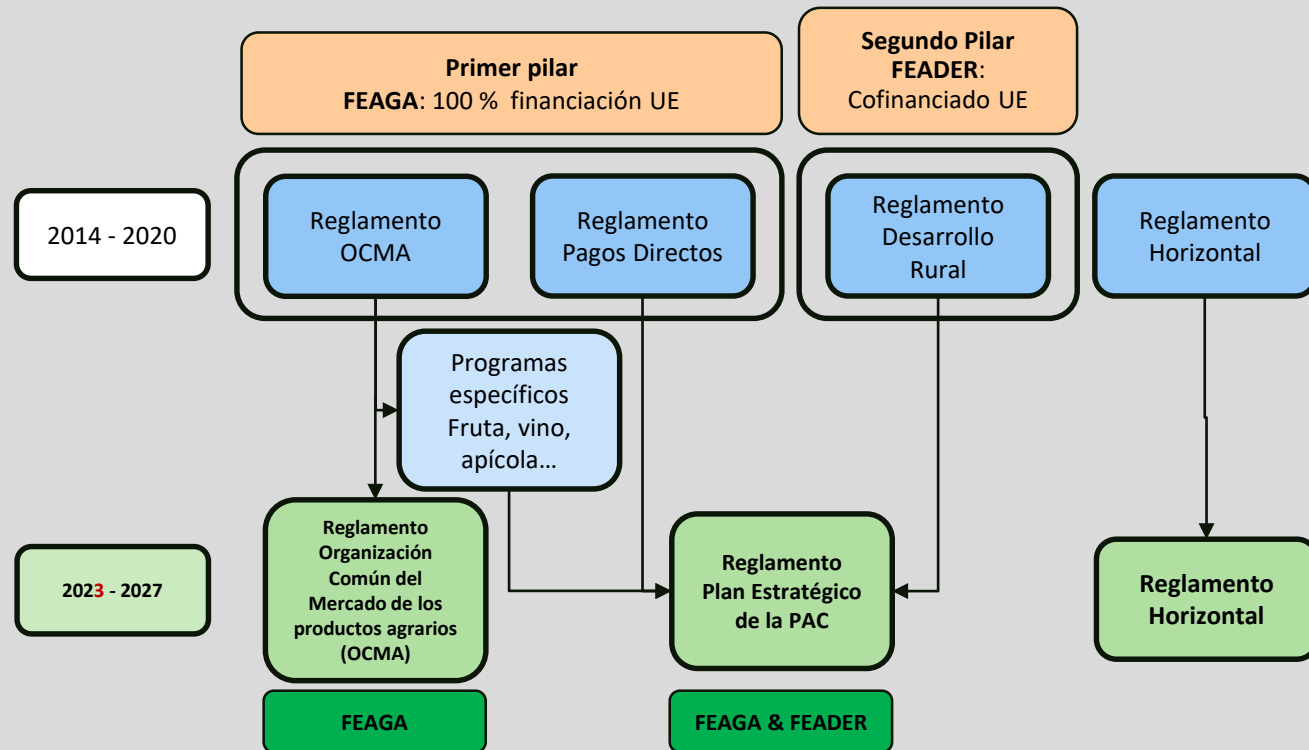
Primer pilar
FEAGA: 100 % financiación UE

Segundo Pilar
FEADER:
Cofinanciado UE

2014 - 2020

Reglamento OCMA

Reglamento Pagos Directos

Reglamento Desarrollo Rural

Reglamento Horizontal

Programas específicos Fruta, vino, apícola…

2023 - 2027

Reglamento Organización Común del Mercado de los productos agrarios (OCMA)

Reglamento Plan Estratégico de la PAC

Reglamento Horizontal

FEAGA

FEAGA & FEADER